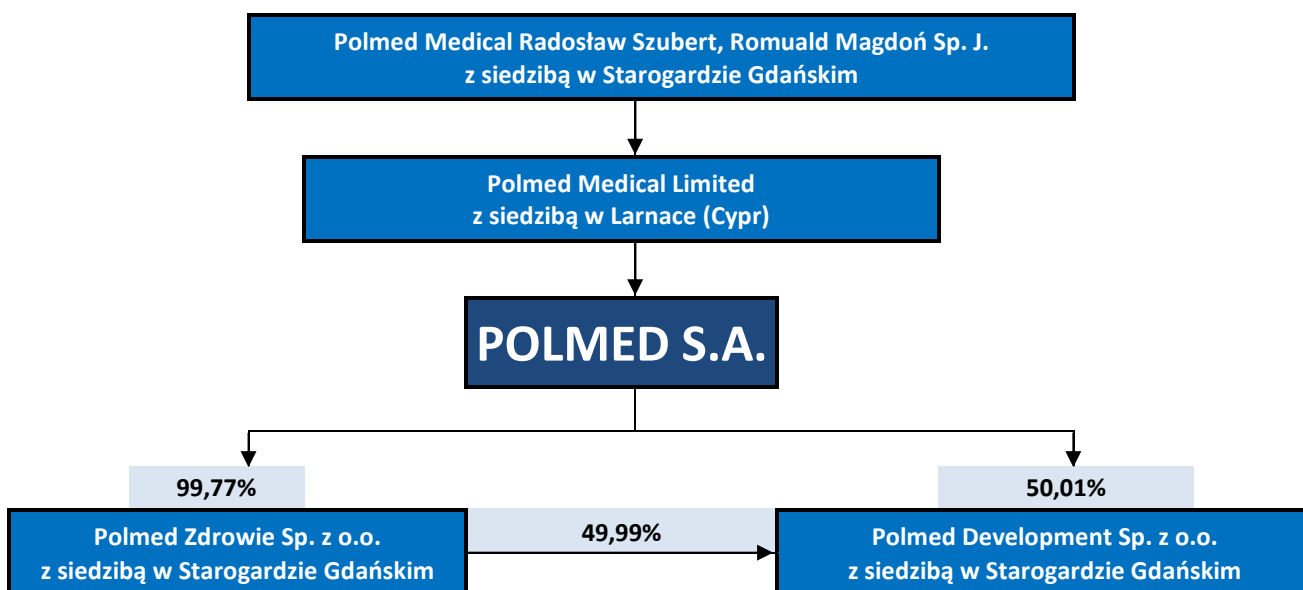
Polmed Medical Radosław Szubert, Romuald Magdoń Sp. J.
z siedzibą w Starogardzie Gdańskim

Polmed Medical Limited
z siedzibą w Larnace (Cypr)

POLMED S.A.

99,77%

50,01%

Polmed Zdrowie Sp. z o.o.
z siedzibą w Starogardzie Gdańskim

49,99%

Polmed Development Sp. z o.o.
z siedzibą w Starogardzie Gdańskim